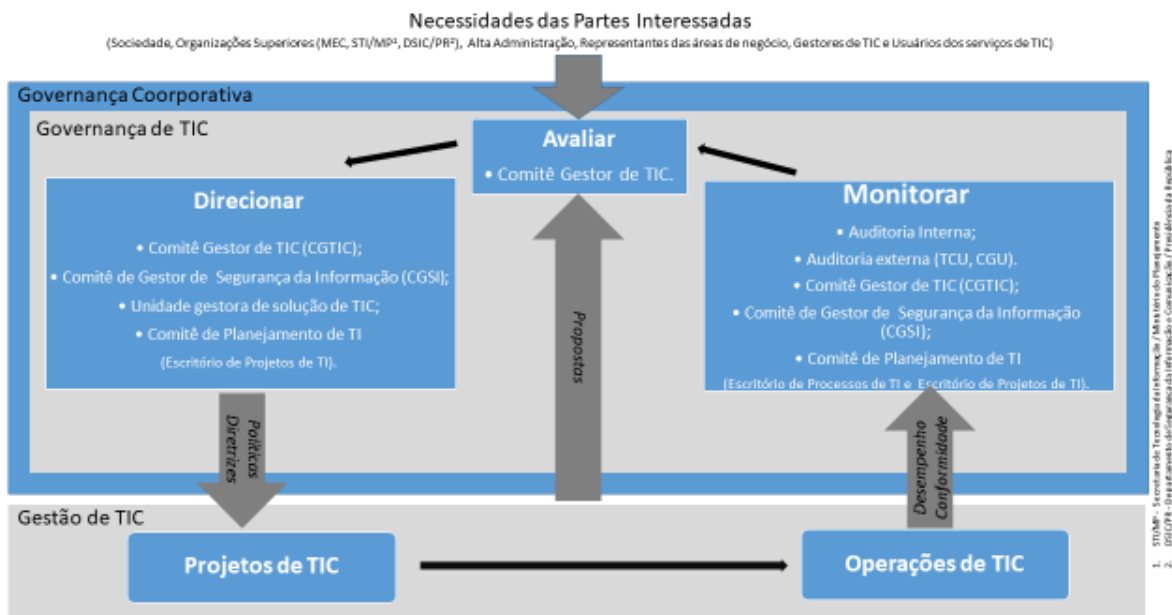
Necessidades das Partes Interessadas
(Sociedade, Organizações Superiores (MEC, STI/MP¹, DSIC/PR²), Alta Administração, Representantes das áreas de negócio, Gestores de TIC e Usuários dos serviços de TIC)

Governança Coorporativa

Governança de TIC

Avaliar
• Comitê Gestor de TIC.

Direcionar
• Comitê Gestor de TIC (CGTIC);
• Comitê de Gestor de Segurança da Informação (CGSI);
• Unidade gestora de solução de TIC;
• Comitê de Planejamento de TI
(Escritório de Projetos de TI).

Propostas

Monitorar
• Auditoria Interna;
• Auditoria externa (TCU, CGU).
• Comitê Gestor de TIC (CGTIC);
• Comitê de Gestor de Segurança da Informação (CGSI);
• Comitê de Planejamento de TI
(Escritório de Processos de TI e Escritório de Projetos de TI).

Políticas
Diretrizes

Desempenho
Conformidade

Gestão de TIC

Projetos de TIC

Operações de TIC

1. STI/MP - Secretaria de Tecnologia da Informação / Ministério do Planejamento
2. DSIC/PR - Departamento de Segurança da Informação e Comunicação / Presidência da República